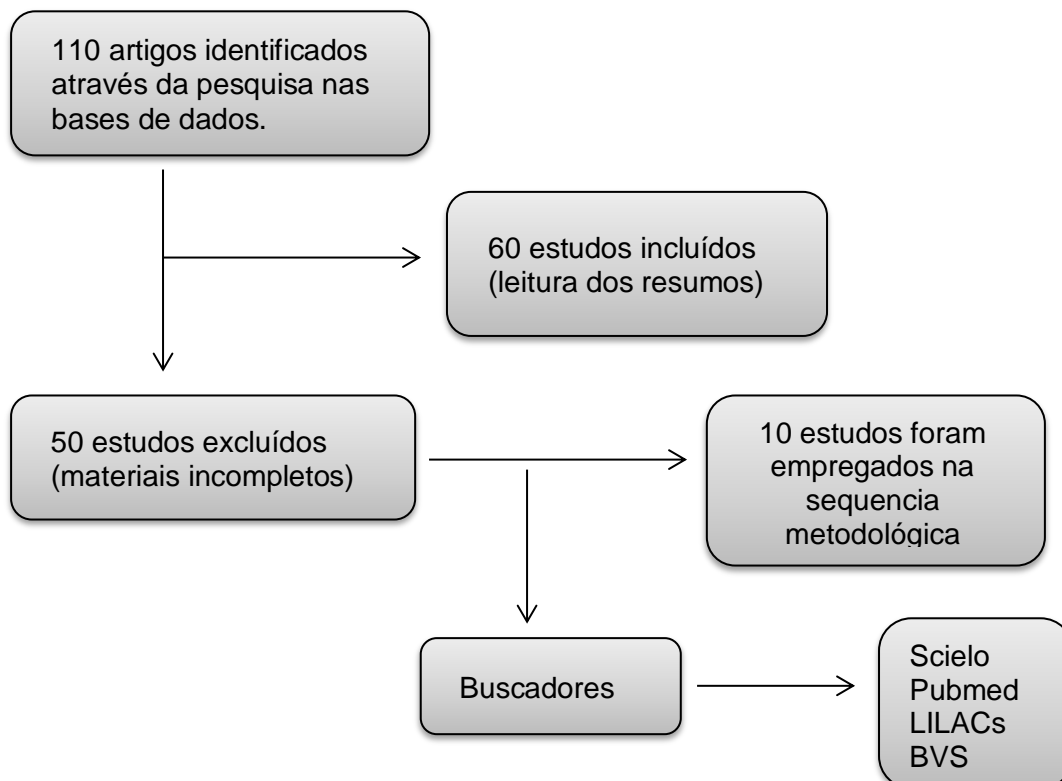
110 artigos identificados através da pesquisa nas bases de dados.

60 estudos incluídos (leitura dos resumos)

50 estudos excluídos (materiais incompletos)

10 estudos foram empregados na sequencia metodológica

Buscadores

Scielo
Pubmed
LILACs
BVS